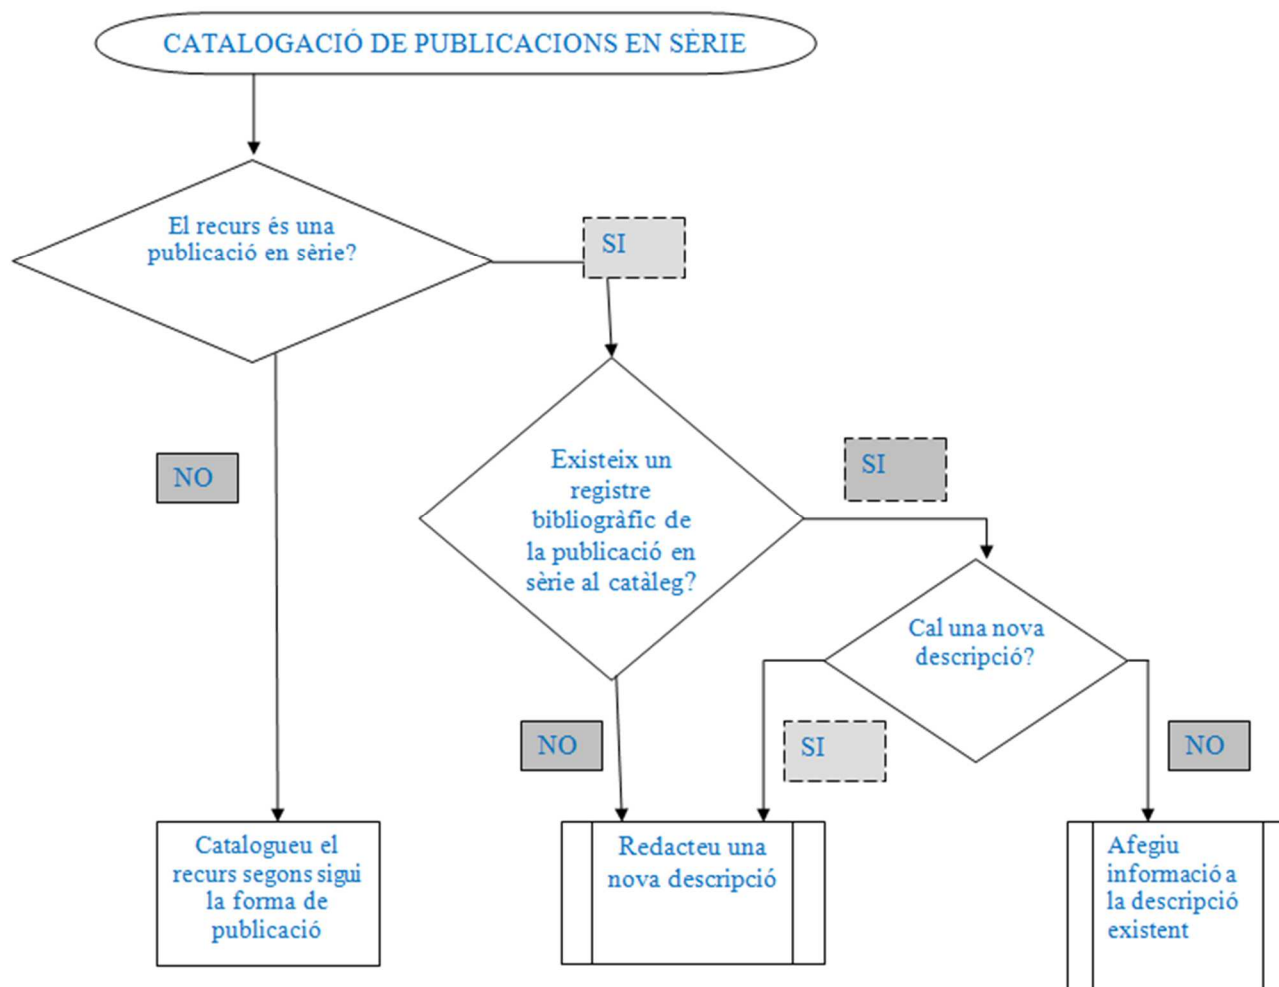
CATALOGACIÓ DE PUBLICACIONS EN SÈRIE

El recurs és una publicació en sèrie?

SI

NO

Existeix un registre bibliogràfic de la publicació en sèrie al catàleg?

SI

Cal una nova descripció?

NO

SI

NO

Catalogueu el recurs segons sigui la forma de publicació

Redacteu una nova descripció

Afegiu informació a la descripció existent